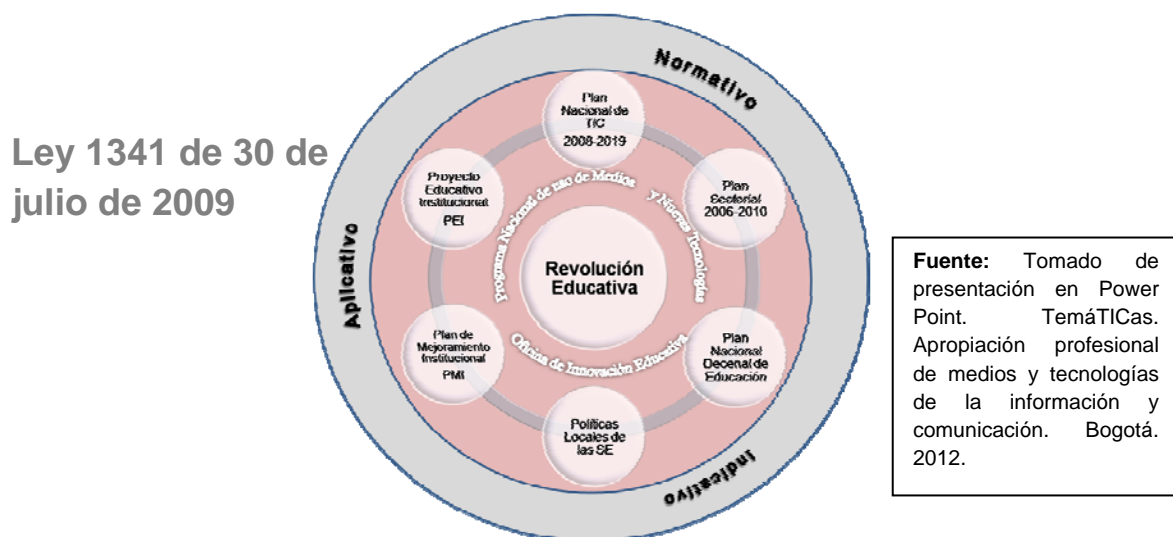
Ley 1341 de 30 de julio de 2009

Normativo

Aplicativo

Indicativo

Plan Nacional de TIC 2008-2019

Plan Sectorial 2006-2010

Plan Nacional Decenal de Educación

Políticas Locales de las SE

Plan de Mejoramiento Institucional PMI

Proyecto Educativo Institucional PEI

Programa Nacional de uso de Medios y Nuevas Tecnologías

Oficina de Innovación Educativa

Revolución Educativa

**Fuente:** Tomado de presentación en Power Point. TemáTICas. Apropiación profesional de medios y tecnologías de la información y comunicación. Bogotá. 2012.